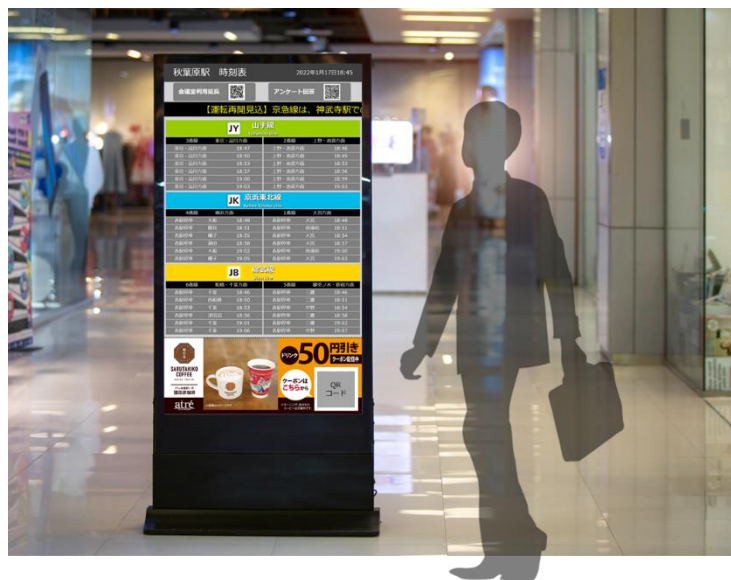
秋葉原駅　時刻表

2022年1月17日18:45

会場案内等延長

アンケート回答

【運転再開見込】京急線は、神武寺駅で

JY 山手線

JK 京浜東北線

JB 総武線

SARUTAHIKO COFFEE

ドリンク 50円引き

クーポン配信中

クーポンは こちらから

QR コード

atré